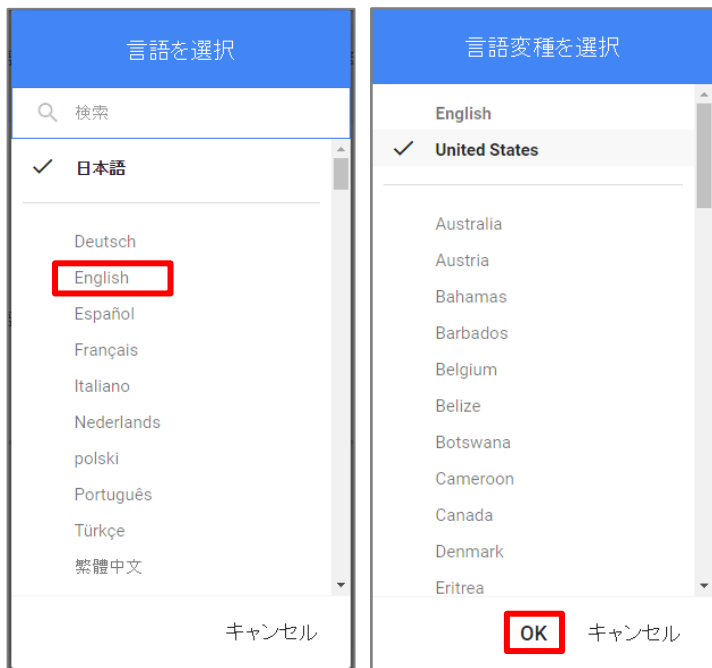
言語を選択

検索

日本語

Deutsch
English
Español
Français
Italiano
Nederlands
polski
Português
Türkçe
繁體中文

キャンセル

言語変種を選択

English
United States

Australia
Austria
Bahamas
Barbados
Belgium
Belize
Botswana
Cameroon
Canada
Denmark
Eritrea

OK キャンセル